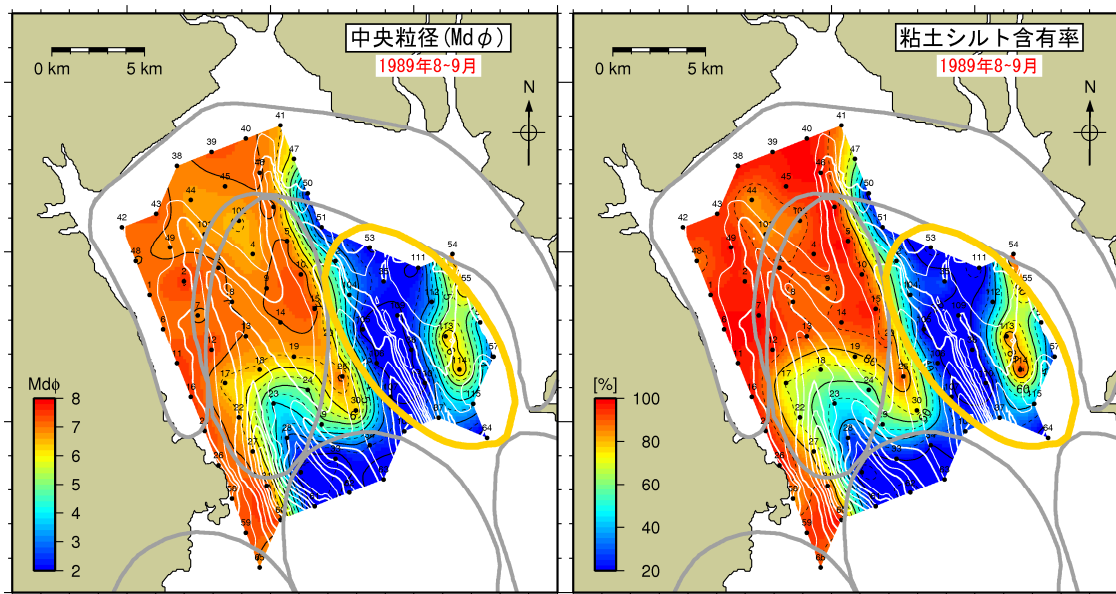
中央粒径(Md$\phi$)
1989年8-9月
0 km 5 km
N
41
40
39
38
47
50
45
44
43
42
48
49
10
4
5
51
53
54
111
55
1
2
3
7
8
9
6
15
14
13
12
11
113
114
57
19
18
17
16
24
23
22
29
30
115
64
27
28
26
59
65
Md$\phi$
8
7
6
5
4
3
2

粘土シルト含有率
1989年8-9月
0 km 5 km
N
41
40
39
38
47
50
45
44
43
42
48
49
10
4
5
51
53
54
111
55
1
2
3
7
8
9
6
15
14
13
12
11
113
114
57
19
18
17
16
24
23
22
29
30
115
64
27
28
26
59
65
60
[%]
100
80
60
40
20